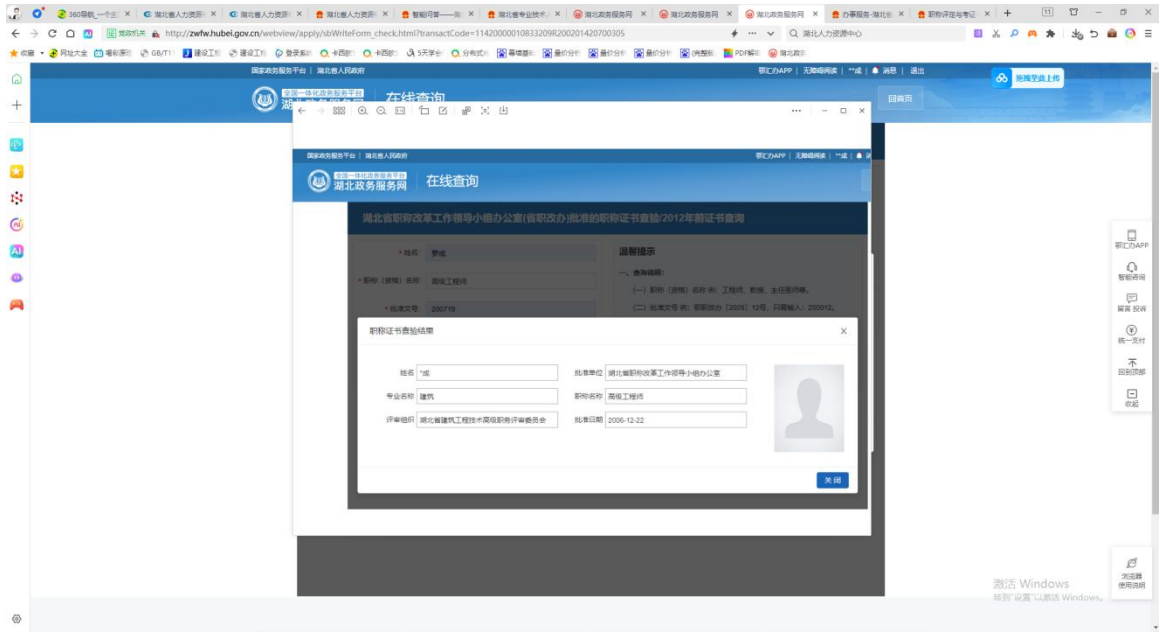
360导航_一个主 | 湖北省人力资源 | 湖北省人力资源 | 湖北省人力资源 | 智能问答 | 湖北省专业技术 | 湖北政务服务网 | 湖北政务服务网 | 湖北政务服务网 | 办事服务-湖北 | 职称评定与考证

http://zwfw.hubei.gov.cn/webview/apply/sbWriteForm_check.html?transactCode=11420000010833209R200201420700305

湖北人力资源中心

国家政务服务平台 | 湖北省人民政府

鄂汇办APP | 无障碍阅读 | **成 | 消息 | 退出

拖拽至此上传

全国一体化政务服务平台
湖北政务服务网
在线查询

回首页

国家政务服务平台 | 湖北省人民政府

鄂汇办APP | 无障碍阅读 | **成

全国一体化政务服务平台
湖北政务服务网
在线查询

湖北省职称改革工作领导小组办公室(省职改办)批准的职称证书查验/2012年前证书查询

* 姓名 罗成

* 职称(资格)名称 高级工程师

* 批准文号 200719

温馨提示

一、查询说明:

(一) 职称(资格)名称 例:工程师、教授、主任医师等。

(二) 批准文号 例:鄂职改办〔2009〕12号,只需输入:200912。

职称证书查验结果

姓名 *成

批准单位 湖北省职称改革工作领导小组办公室

专业名称 建筑

职称名称 高级工程师

评审组织 湖北省建筑工程技术高级职务评审委员会

批准日期 2006-12-22

关 闭

鄂汇办APP
智能咨询
留言 投诉
统一支付
回到顶部
收起

浏览器
使用说明

激活 Windows
转到"设置"以激活 Windows。